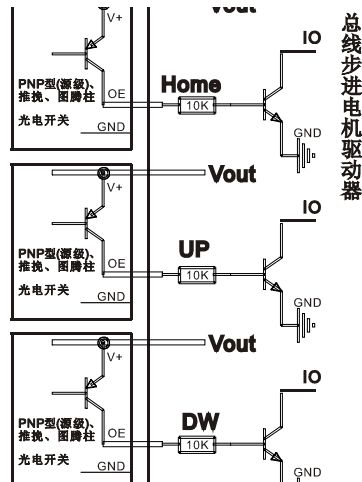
Vout

V+

IO

PNP型(源级)、推挽、图腾柱

OE

Home

10K

光电开关

GND

GND

Vout

V+

IO

PNP型(源级)、推挽、图腾柱

UP

OE

10K

光电开关

GND

GND

Vout

V+

IO

PNP型(源级)、推挽、图腾柱

DW

OE

10K

光电开关

GND

GND

总线步进电机驱动器